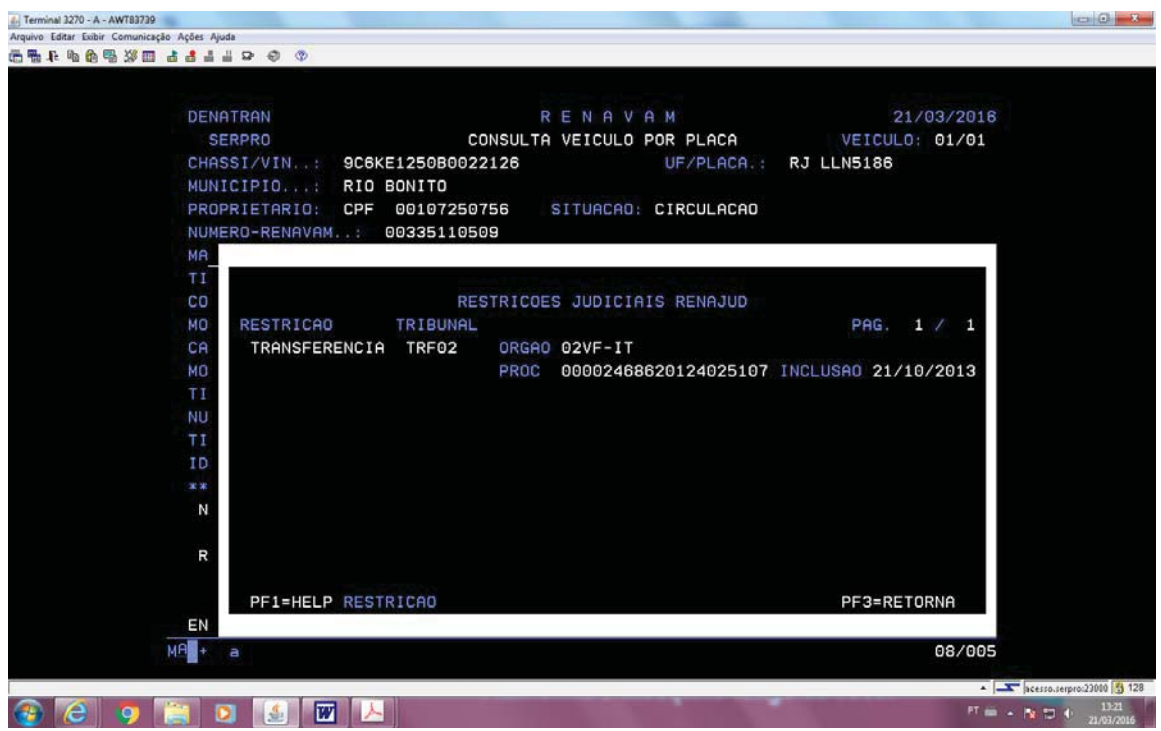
Terminal 3270 - A - AWT83739
Arquivo Editar Exibir Comunicação Ações Ajuda

DENATRAN R E N A V A M 21/03/2016
SERPRO CONSULTA VEICULO POR PLACA VEICULO: 01/01
CHASSI/VIN..: 9C6KE1250B0022126 UF/PLACA.: RJ LLN5186
MUNICIPIO...: RIO BONITO
PROPRIETARIO: CPF 00107250756 SITUACAO: CIRCULACAO
NUMERO-RENAVAM..: 00335110509
MA
TI
CO
MO
CA
MO
TI
NU
TI
ID
**
N
R
EN

RESTRICOES JUDICIAIS RENAJUD
RESTRICAO TRIBUNAL PAG. 1 / 1
TRANSFERENCIA TRF02 ORGAO 02VF-IT
PROC 00002468620124025107 INCLUSAO 21/10/2013

PF1=HELP RESTRICAO PF3=RETORNA

MA + a 08/005

acesso.serpro:23000 128
PT 13:21 21/03/2016